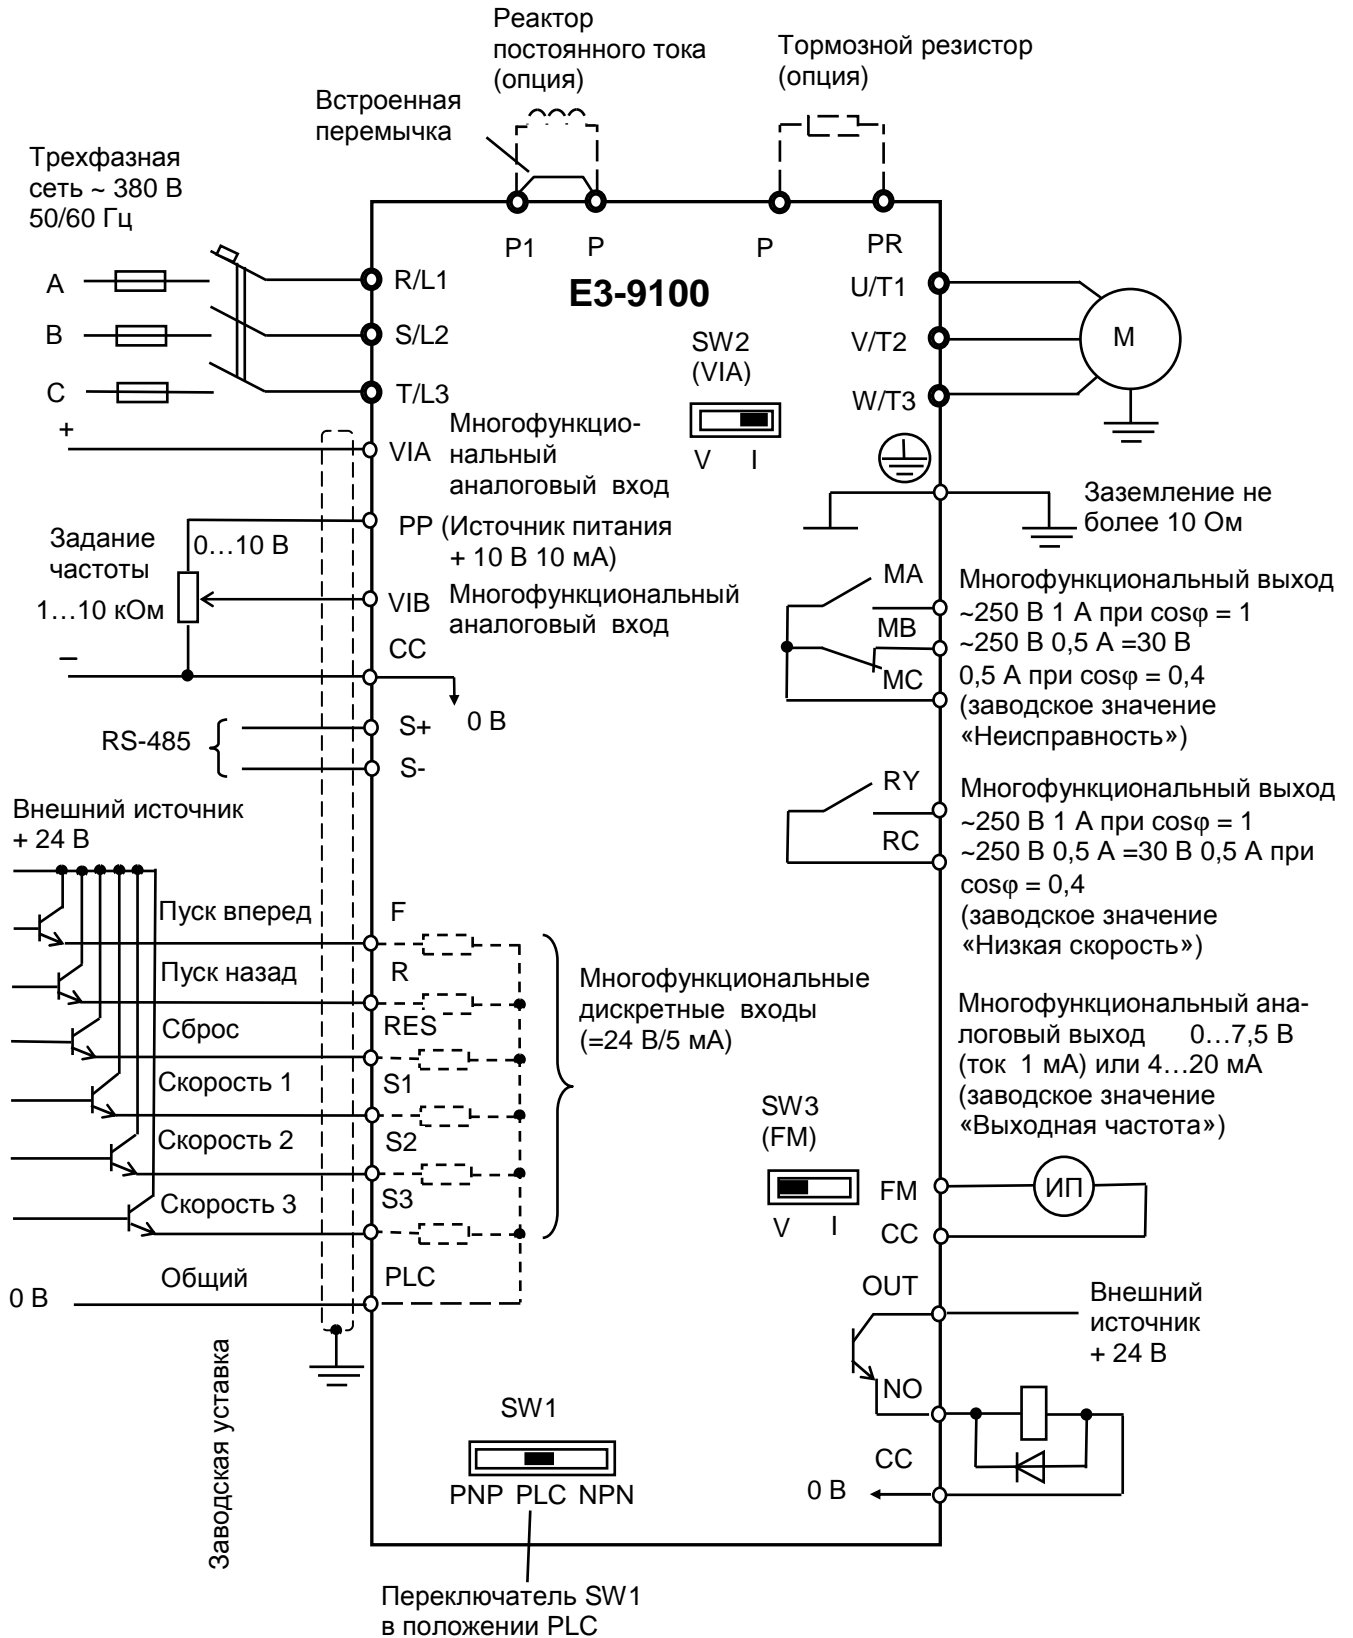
Реактор постоянного тока (опция)

Тормозной резистор (опция)

Встроенная перемычка

Трехфазная сеть ~ 380 В 50/60 Гц

P1 P P PR

A
B
C

R/L1
S/L2
T/L3

E3-9100

U/T1
V/T2
W/T3

M

SW2 (VIA)

V I

+

VIA Многофункцио-нальный аналоговый вход

Заземление не более 10 Ом

PP (Источник питания + 10 В 10 мА)

Задание частоты

0…10 В

1…10 кОм

VIB Многофункциональный аналоговый вход

–

CC

0 В

MA
MB
MC

Многофункциональный выход ~250 В 1 А при cosφ = 1 ~250 В 0,5 А =30 В 0,5 А при cosφ = 0,4 (заводское значение «Неисправность»)

RS-485

S+
S-

RY
RC

Многофункциональный выход ~250 В 1 А при cosφ = 1 ~250 В 0,5 А =30 В 0,5 А при cosφ = 0,4 (заводское значение «Низкая скорость»)

Внешний источник + 24 В

Пуск вперед F
Пуск назад R
Сброс RES
Скорость 1 S1
Скорость 2 S2
Скорость 3 S3
Общий PLC

Многофункциональные дискретные входы (=24 В/5 мА)

Многофункциональный аналоговый выход 0…7,5 В (ток 1 мА) или 4…20 мА (заводское значение «Выходная частота»)

SW3 (FM)

V I

FM
CC

ИП

0 В

OUT

Внешний источник + 24 В

NO

CC

0 В

Заводская уставка

SW1

PNP PLC NPN

Переключатель SW1 в положении PLC